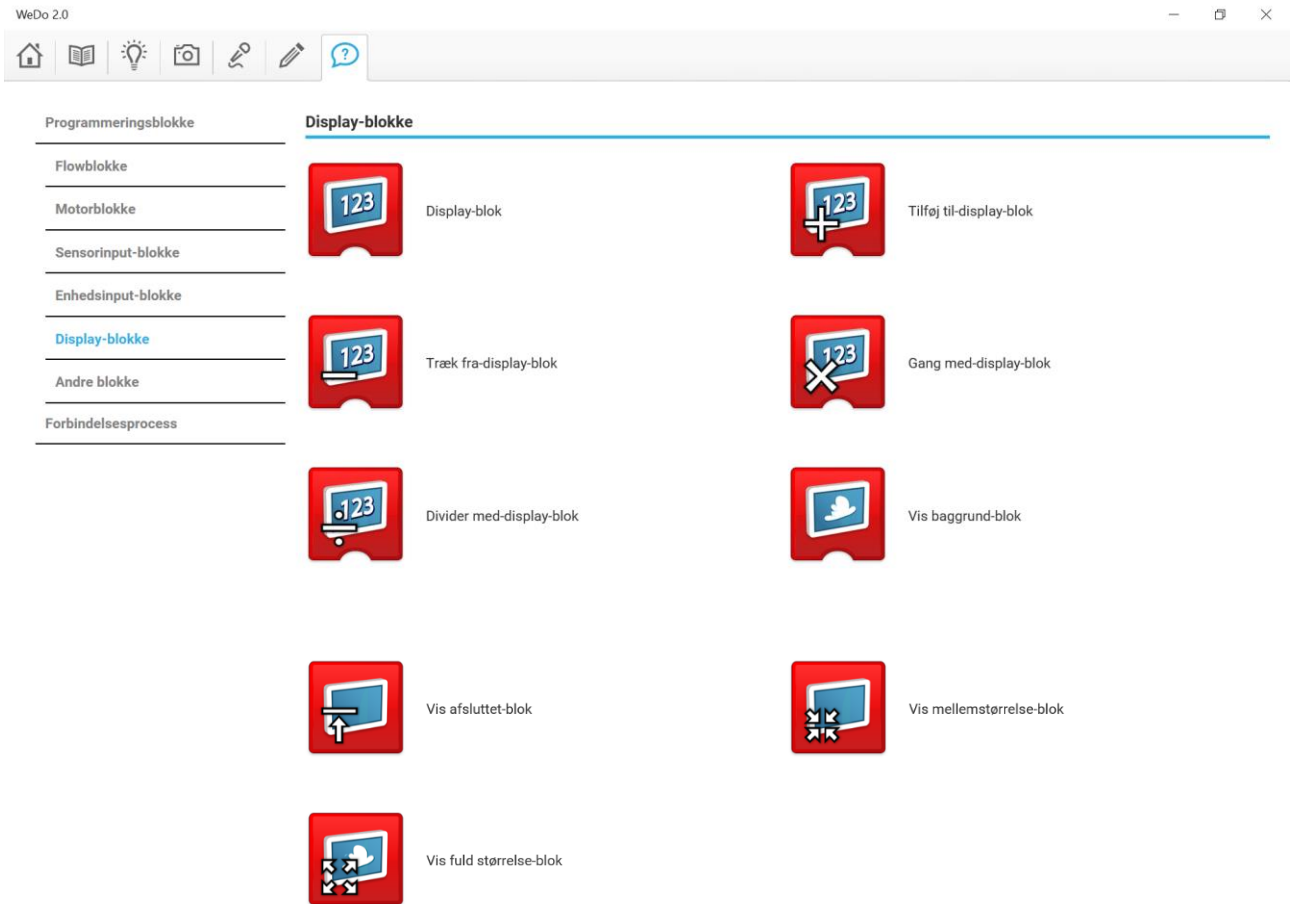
WeDo 2.0

Programmeringsblokke
Flowblokke
Motorblokke
Sensorinput-blokke
Enhedsinput-blokke
Display-blokke
Andre blokke
Forbindelsesprocess

Display-blokke

123
Display-blok

123
Tilføj til-display-blok

123
Træk fra-display-blok

123
Gang med-display-blok

123
Divider med-display-blok

Vis baggrund-blok

Vis afsluttet-blok

Vis mellemstørrelse-blok

Vis fuld størrelse-blok